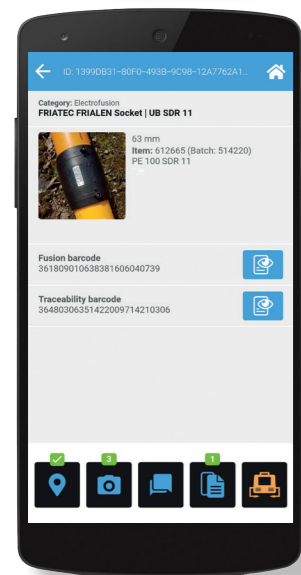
ID: 1399DB31-80F0-493B-9C98-12A7762A1...

Category: Electrofusion
FRIATEC FRIALEN Socket | UB SDR 11

63 mm
Item: 612665 (Batch: 514220)
PE 100 SDR 11

Fusion barcode
36180901063838160604 0739

Traceability barcode
36480306351422009714210306

✓

3

1